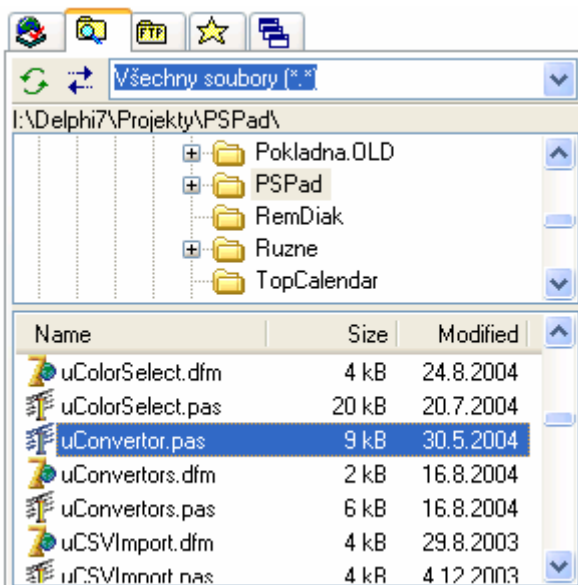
FTP

Všechny soubory (*.*)

I:\Delphi7\Projekty\PSPad\

Pokladna.OLD
PSPad
RemDiak
Ruzne
TopCalendar

| Name | Size | Modified |
|---|---|---|
| uColorSelect.dfm | 4 kB | 24.8.2004 |
| uColorSelect.pas | 20 kB | 20.7.2004 |
| uConvertor.pas | 9 kB | 30.5.2004 |
| uConvertors.dfm | 2 kB | 16.8.2004 |
| uConvertors.pas | 6 kB | 16.8.2004 |
| uCSVImport.dfm | 4 kB | 29.8.2003 |
| uCSVImport.pas | 4 kB | 4.12.2003 |